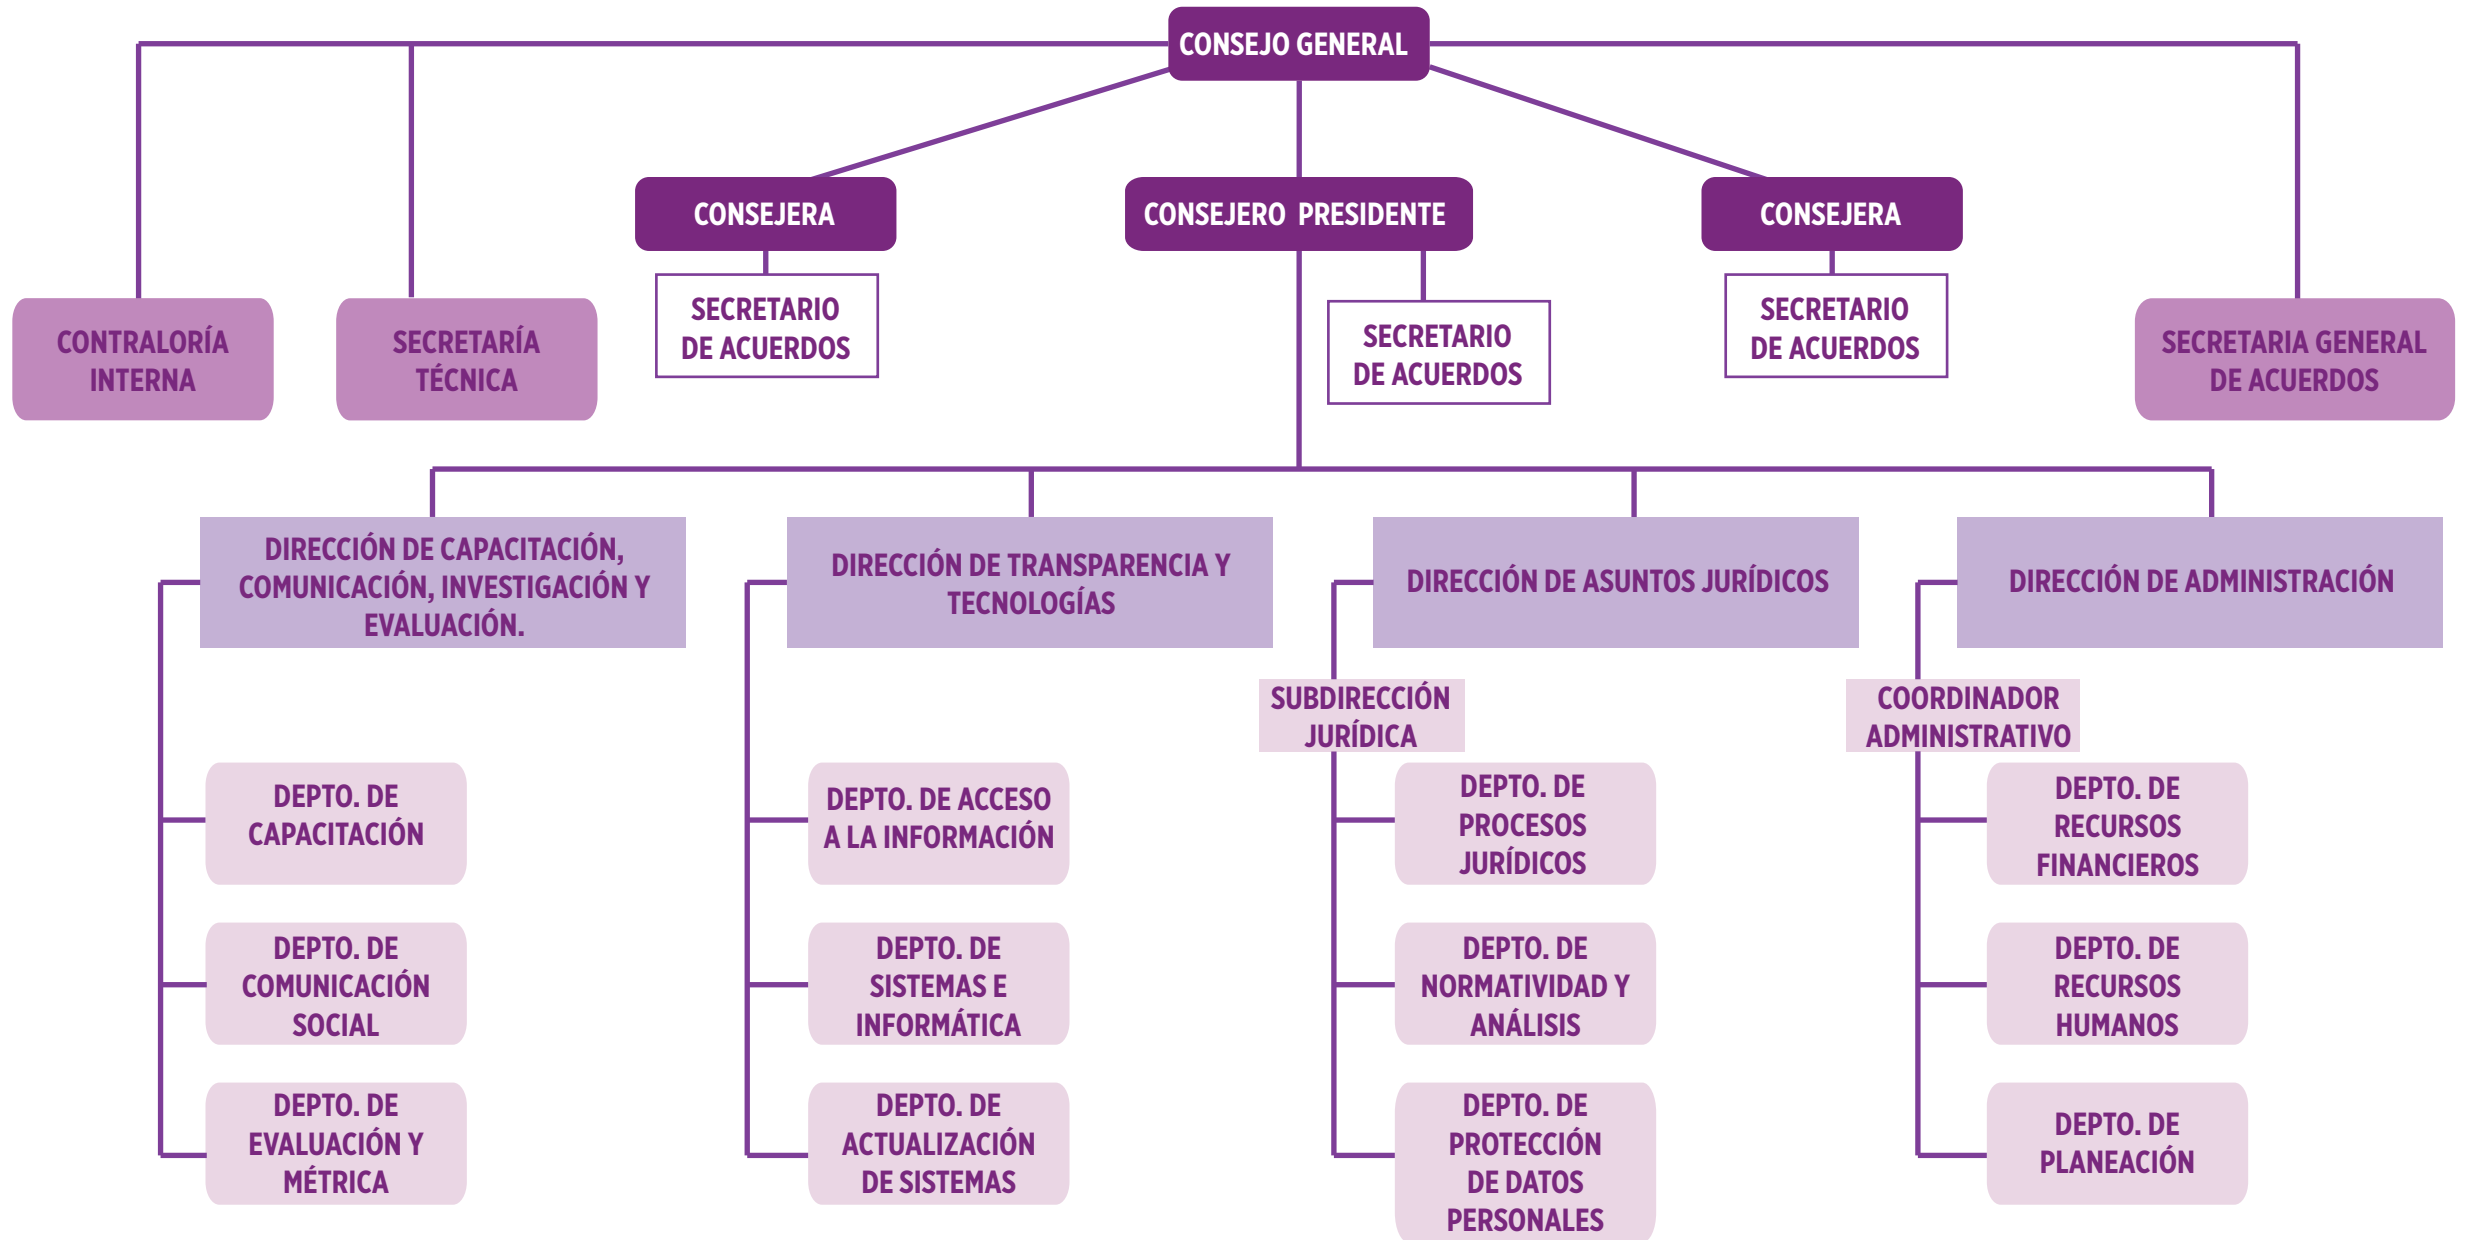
CONSEJO GENERAL

CONSEJERA

CONSEJERO PRESIDENTE

CONSEJERA

CONTRALORÍA INTERNA

SECRETARÍA TÉCNICA

SECRETARIO DE ACUERDOS

SECRETARIO DE ACUERDOS

SECRETARIO DE ACUERDOS

SECRETARIA GENERAL DE ACUERDOS

DIRECCIÓN DE CAPACITACIÓN, COMUNICACIÓN, INVESTIGACIÓN Y EVALUACIÓN.

DIRECCIÓN DE TRANSPARENCIA Y TECNOLOGÍAS

DIRECCIÓN DE ASUNTOS JURÍDICOS

DIRECCIÓN DE ADMINISTRACIÓN

SUBDIRECCIÓN JURÍDICA

COORDINADOR ADMINISTRATIVO

DEPTO. DE CAPACITACIÓN

DEPTO. DE COMUNICACIÓN SOCIAL

DEPTO. DE EVALUACIÓN Y MÉTRICA

DEPTO. DE ACCESO A LA INFORMACIÓN

DEPTO. DE SISTEMAS E INFORMÁTICA

DEPTO. DE ACTUALIZACIÓN DE SISTEMAS

DEPTO. DE PROCESOS JURÍDICOS

DEPTO. DE NORMATIVIDAD Y ANÁLISIS

DEPTO. DE PROTECCIÓN DE DATOS PERSONALES

DEPTO. DE RECURSOS FINANCIEROS

DEPTO. DE RECURSOS HUMANOS

DEPTO. DE PLANEACIÓN